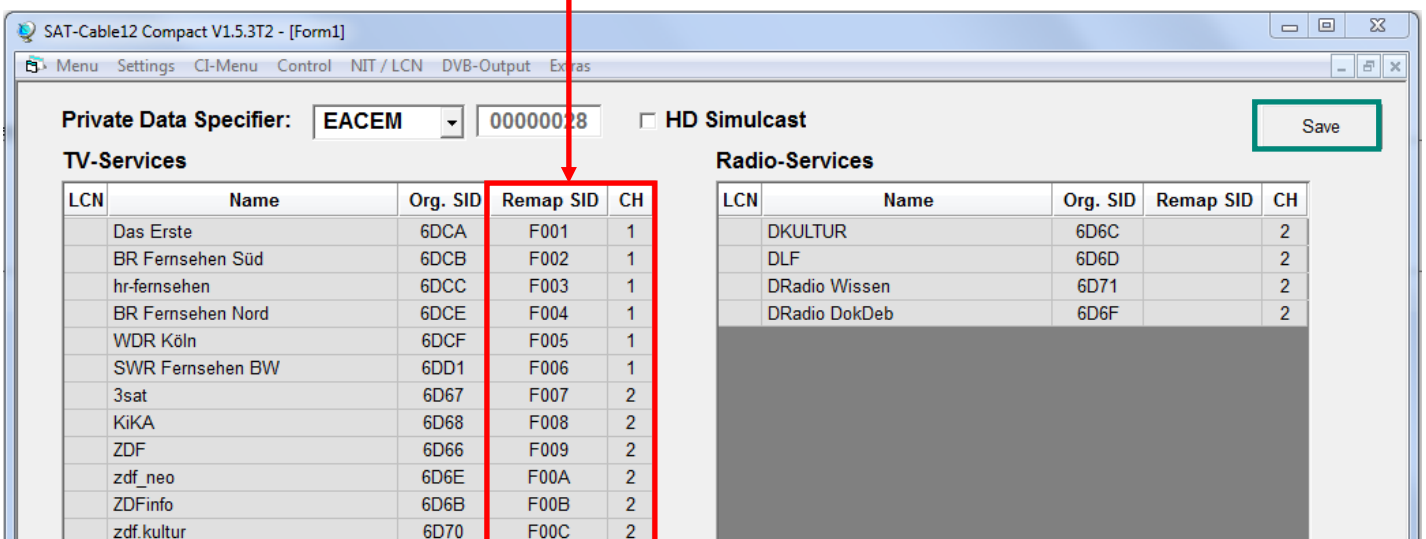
SAT-Cable12 Compact V1.5.3T2 - [Form1]

Menu Settings CI-Menu Control NIT / LCN DVB-Output Extras

Private Data Specifier: EACEM 00000028 HD Simulcast

Save

TV-Services

| LCN | Name | Org. SID | Remap SID | CH |
|---|---|---|---|---|
| | Das Erste | 6DCA | F001 | 1 |
| | BR Fernsehen Süd | 6DCB | F002 | 1 |
| | hr-fernsehen | 6DCC | F003 | 1 |
| | BR Fernsehen Nord | 6DCE | F004 | 1 |
| | WDR Köln | 6DCF | F005 | 1 |
| | SWR Fernsehen BW | 6DD1 | F006 | 1 |
| | 3sat | 6D67 | F007 | 2 |
| | KiKA | 6D68 | F008 | 2 |
| | ZDF | 6D66 | F009 | 2 |
| | zdf_neo | 6D6E | F00A | 2 |
| | ZDFinfo | 6D6B | F00B | 2 |
| | zdf.kultur | 6D70 | F00C | 2 |

Radio-Services

| LCN | Name | Org. SID | Remap SID | CH |
|---|---|---|---|---|
| | DKULTUR | 6D6C | | 2 |
| | DLF | 6D6D | | 2 |
| | DRadio Wissen | 6D71 | | 2 |
| | DRadio DokDeb | 6D6F | | 2 |